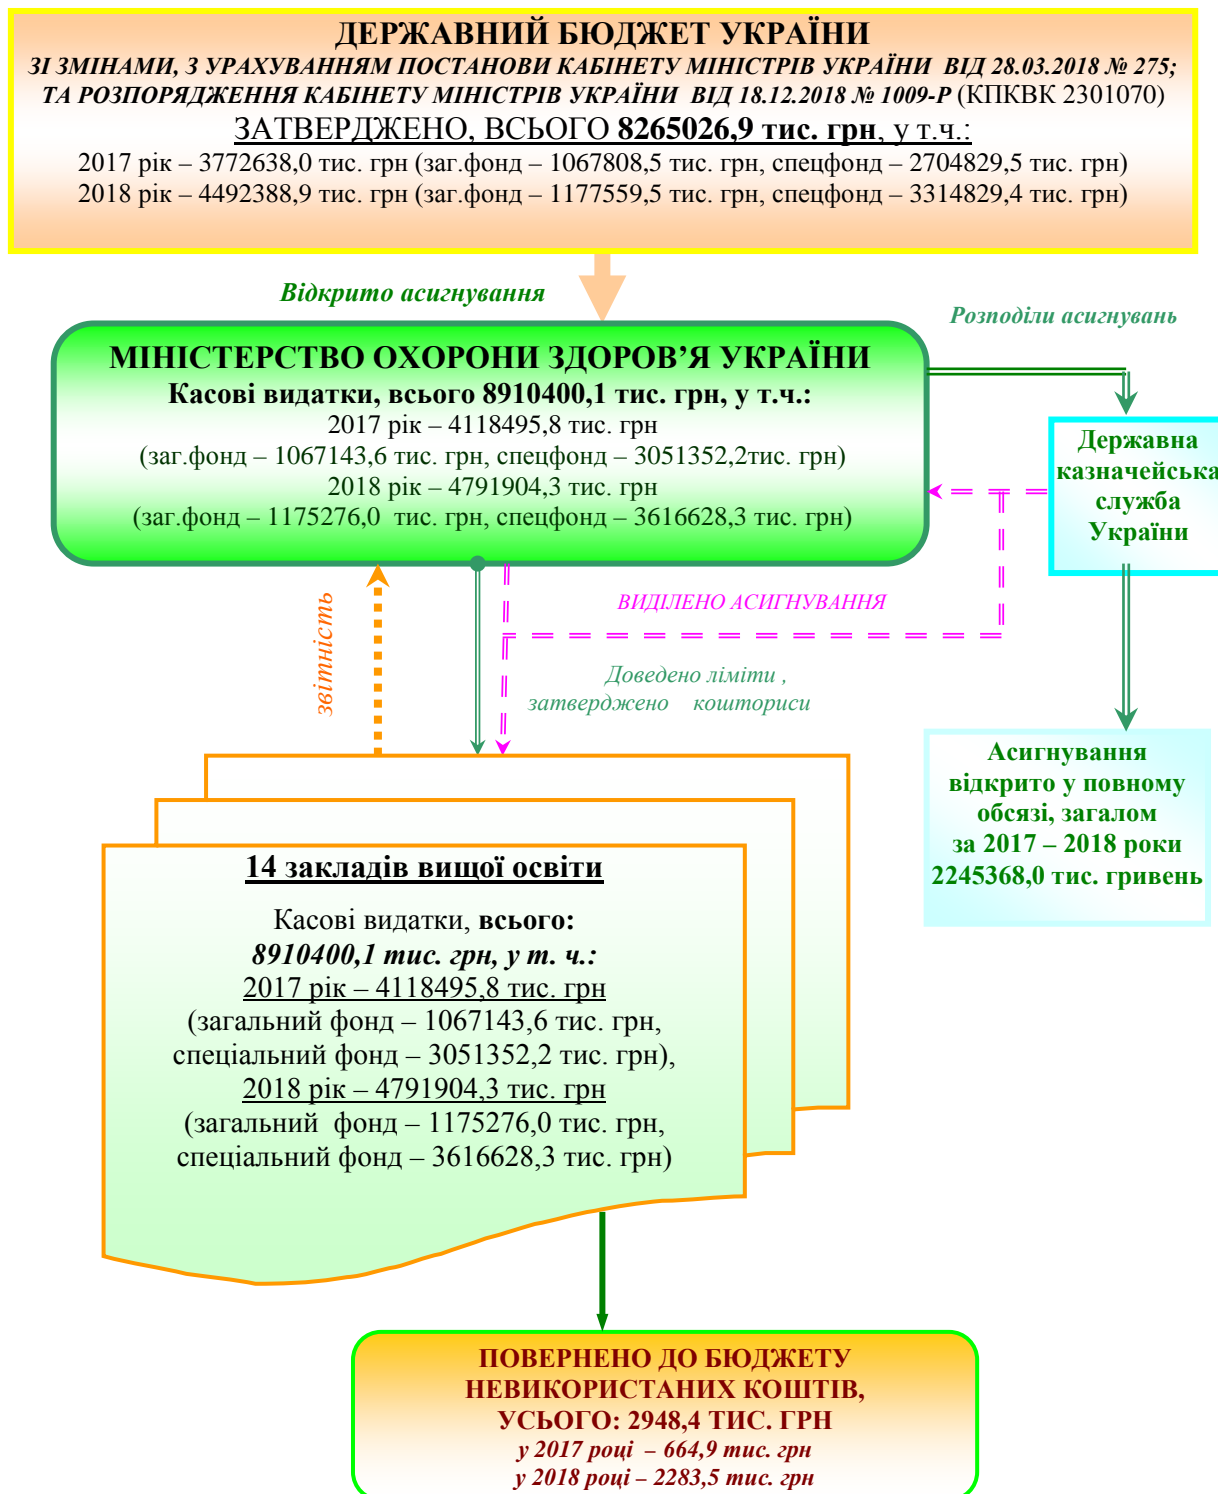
ДЕРЖАВНИЙ БЮДЖЕТ УКРАЇНИ
ЗІ ЗМІНАМИ, З УРАХУВАННЯМ ПОСТАНОВИ КАБІНЕТУ МІНІСТРІВ УКРАЇНИ ВІД 28.03.2018 № 275; ТА РОЗПОРЯДЖЕННЯ КАБІНЕТУ МІНІСТРІВ УКРАЇНИ ВІД 18.12.2018 № 1009-Р (КПКВК 2301070)
ЗАТВЕРДЖЕНО, ВСЬОГО 8265026,9 тис. грн, у т.ч.:
2017 рік – 3772638,0 тис. грн (заг.фонд – 1067808,5 тис. грн, спецфонд – 2704829,5 тис. грн)
2018 рік – 4492388,9 тис. грн (заг.фонд – 1177559,5 тис. грн, спецфонд – 3314829,4 тис. грн)

Відкрито асигнування

Розподіли асигнувань

МІНІСТЕРСТВО ОХОРОНИ ЗДОРОВ’Я УКРАЇНИ
Касові видатки, всього 8910400,1 тис. грн, у т.ч.:
2017 рік – 4118495,8 тис. грн
(заг.фонд – 1067143,6 тис. грн, спецфонд – 3051352,2тис. грн)
2018 рік – 4791904,3 тис. грн
(заг.фонд – 1175276,0 тис. грн, спецфонд – 3616628,3 тис. грн)

Державна казначейська служба України

ВИДІЛЕНО АСИГНУВАННЯ

звітність

Доведено ліміти , затверджено кошториси

Асигнування відкрито у повному обсязі, загалом за 2017 – 2018 роки 2245368,0 тис. гривень

14 закладів вищої освіти
Касові видатки, всього:
8910400,1 тис. грн, у т. ч.:
2017 рік – 4118495,8 тис. грн
(загальний фонд – 1067143,6 тис. грн, спеціальний фонд – 3051352,2 тис. грн),
2018 рік – 4791904,3 тис. грн
(загальний фонд – 1175276,0 тис. грн, спеціальний фонд – 3616628,3 тис. грн)

ПОВЕРНЕНО ДО БЮДЖЕТУ НЕВИКОРИСТАНИХ КОШТІВ, УСЬОГО: 2948,4 ТИС. ГРН
у 2017 році – 664,9 тис. грн
у 2018 році – 2283,5 тис. грн